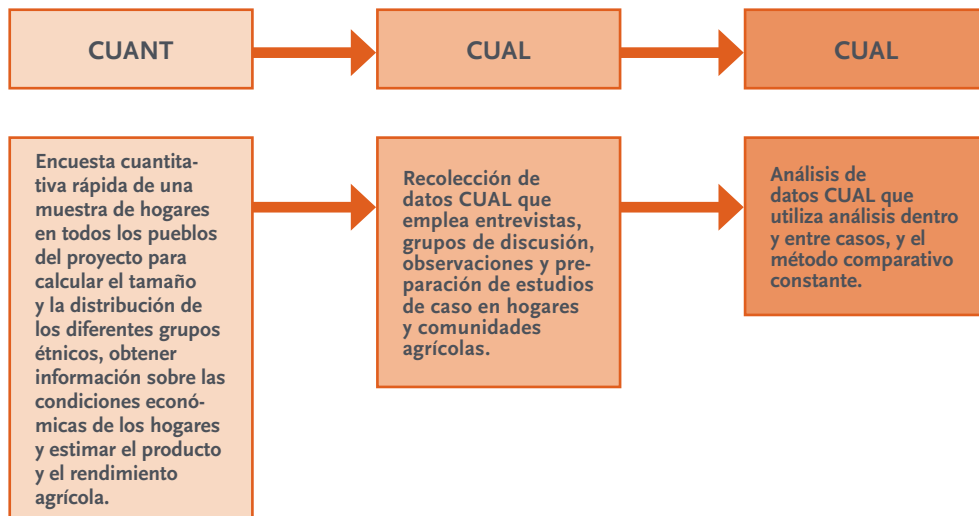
CUANT

CUAL

CUAL

Encuesta cuantitativa rápida de una muestra de hogares en todos los pueblos del proyecto para calcular el tamaño y la distribución de los diferentes grupos étnicos, obtener información sobre las condiciones económicas de los hogares y estimar el producto y el rendimiento agrícola.

Recolección de datos CUAL que emplea entrevistas, grupos de discusión, observaciones y preparación de estudios de caso en hogares y comunidades agrícolas.

Análisis de datos CUAL que utiliza análisis dentro y entre casos, y el método comparativo constante.